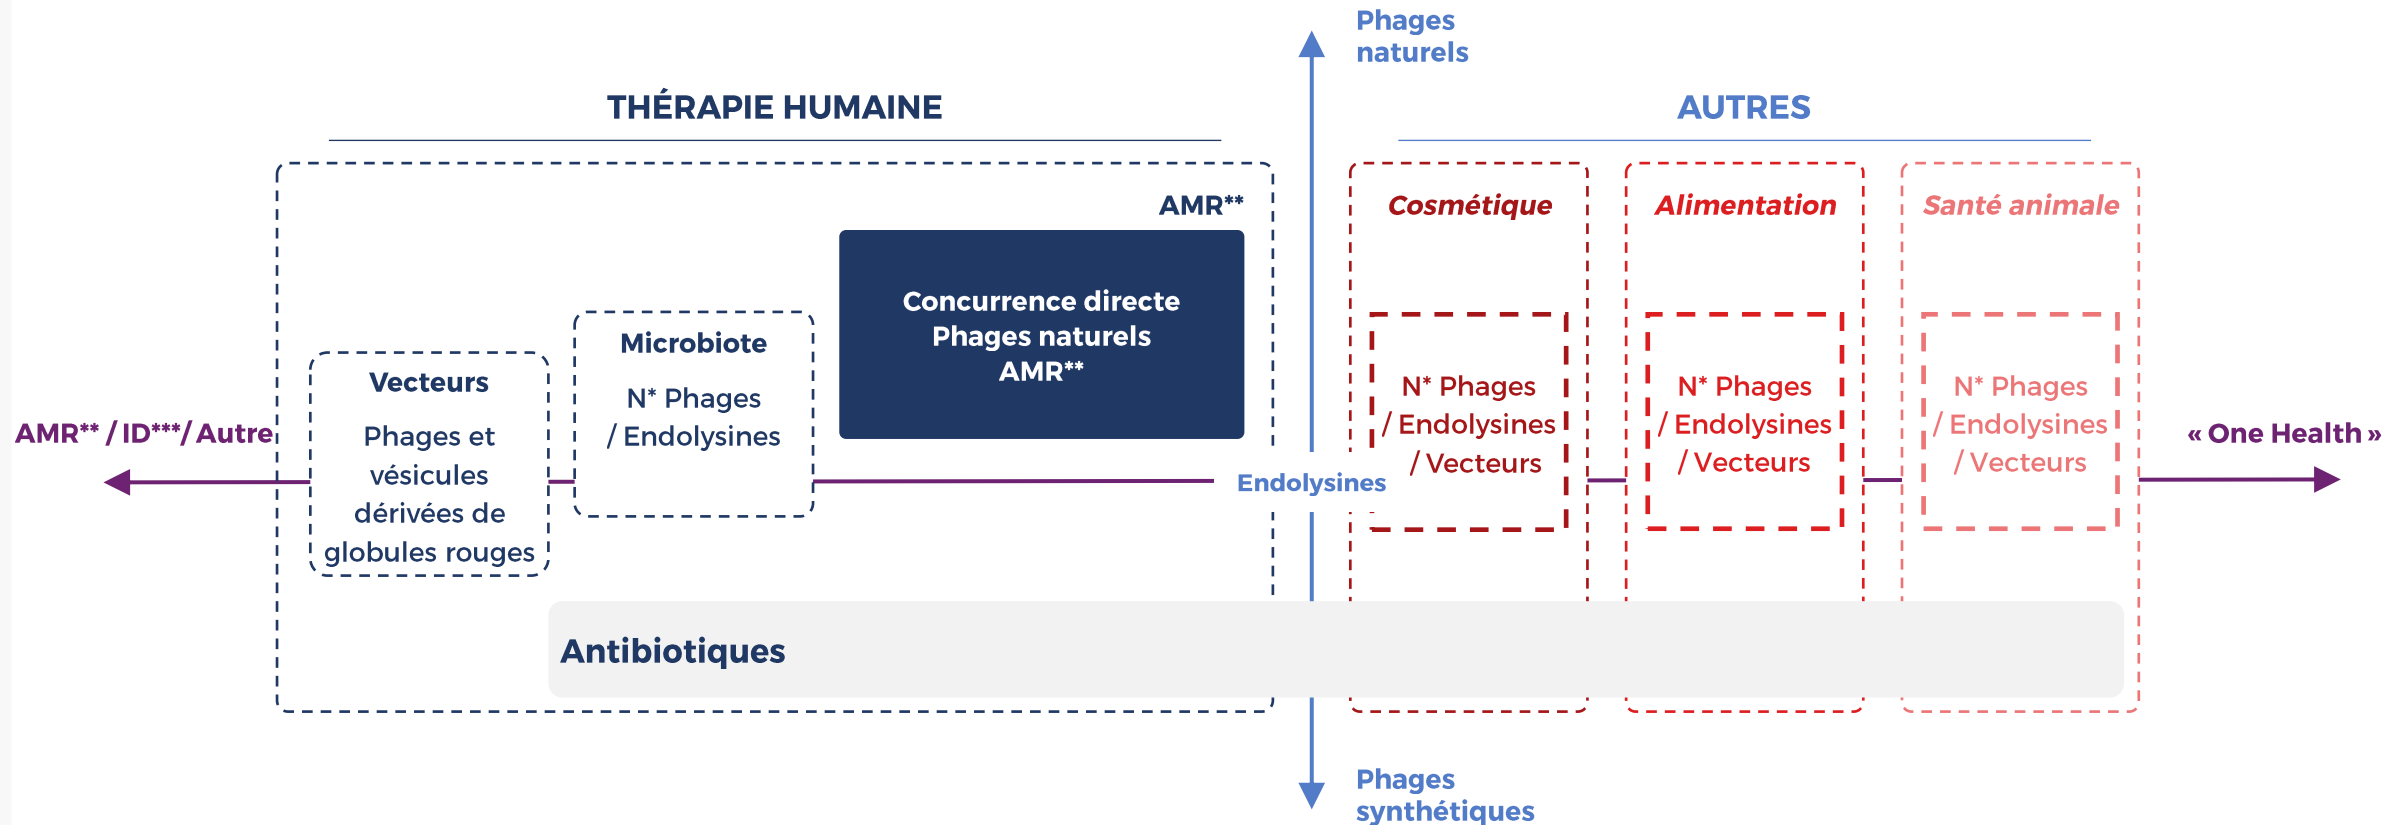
Phages naturels

THÉRAPIE HUMAINE

AUTRES

AMR**

Concurrence directe Phages naturels AMR**

Microbiote

N* Phages / Endolysines

Vecteurs

Phages et vésicules dérivées de globules rouges

AMR** / ID***/ Autre

Cosmétique

N* Phages / Endolysines / Vecteurs

Alimentation

N* Phages / Endolysines / Vecteurs

Santé animale

N* Phages / Endolysines / Vecteurs

« One Health »

Endolysines

Antibiotiques

Phages synthétiques